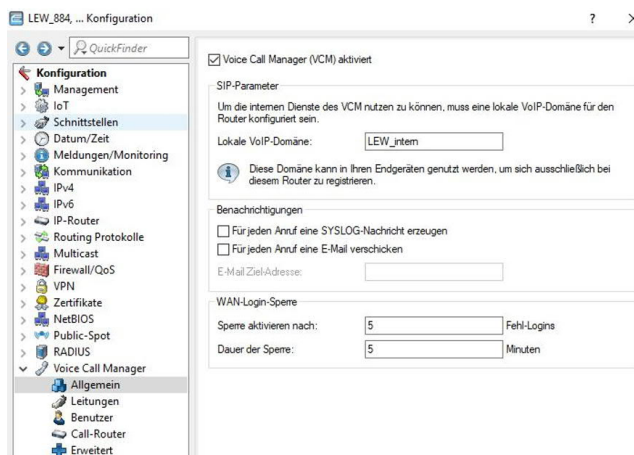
LEW_884, ... Konfiguration

?

QuickFinder

Konfiguration
Management
IoT
Schnittstellen
Datum/Zeit
Meldungen/Monitoring
Kommunikation
IPv4
IPv6
IP-Router
Routing Protokolle
Multicast
Firewall/QoS
VPN
Zertifikate
NetBIOS
Public-Spot
RADIUS
Voice Call Manager
Allgemein
Leitungen
Benutzer
Call-Router
Erweitert

Voice Call Manager (VCM) aktiviert

SIP-Parameter

Um die internen Dienste des VCM nutzen zu können, muss eine lokale VoIP-Domäne für den Router konfiguriert sein.

Lokale VoIP-Domäne: LEW_intern

Diese Domäne kann in Ihren Endgeräten genutzt werden, um sich ausschließlich bei diesem Router zu registrieren.

Benachrichtigungen

Für jeden Anruf eine SYSLOG-Nachricht erzeugen

Für jeden Anruf eine E-Mail verschicken

E-Mail Ziel-Adresse:

WAN-Login-Sperre

Sperre aktivieren nach: 5 Fehl-Logins

Dauer der Sperre: 5 Minuten